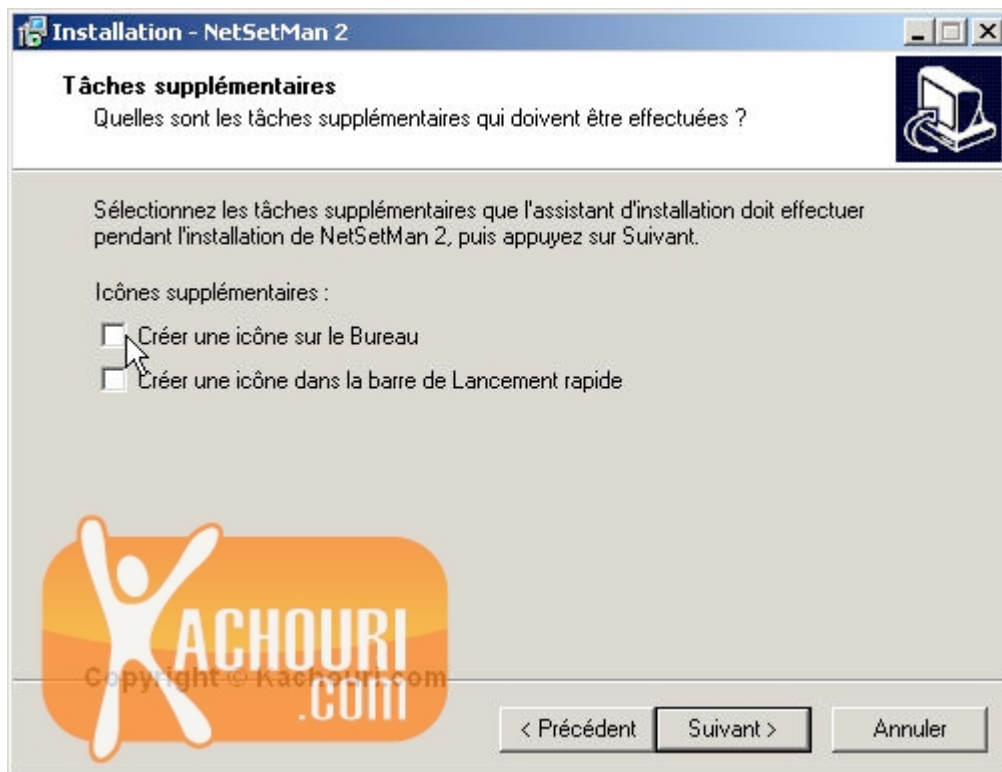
Installation - NetSetMan 2

Tâches supplémentaires
Quelles sont les tâches supplémentaires qui doivent être effectuées ?

Sélectionnez les tâches supplémentaires que l'assistant d'installation doit effectuer pendant l'installation de NetSetMan 2, puis appuyez sur Suivant.

Icônes supplémentaires :

Créer une icône sur le Bureau

Créer une icône dans la barre de Lancement rapide

KACHOURI .COM

Copyright © Kachouri.com

< Précédent Suivant > Annuler